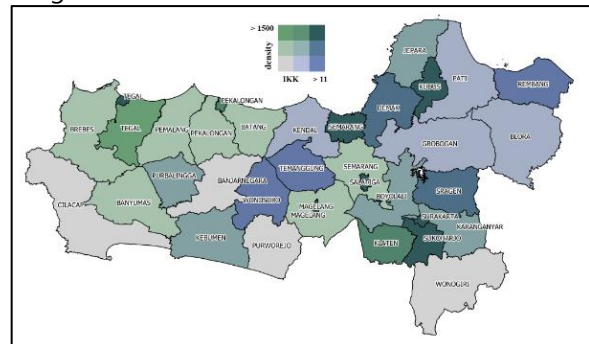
> 1500
density
IKK
> 11
JEPARA
KUDUS
PATI
REMBANG
DEMAK
TEGAL
PEKALONGAN
BREBES
TEGAL
PEMALANG
PEKALONGAN
BATANG
KENDAL
SEMARANG
GROBOGAN
BLORA
TEMANGGUNG
SEMARANG
PURBALINGGA
BANJARNEGARA
SALATIGA
BOYOLALI
SRAGEN
CILACAP
BANYUMAS
WONOSOBO
MAGELANG
MAGELANG
SURAKARTA
KARANGANYAR
KEBUMEN
PURWOREJO
KLATEN
SUKOHARJO
WONOGIRI